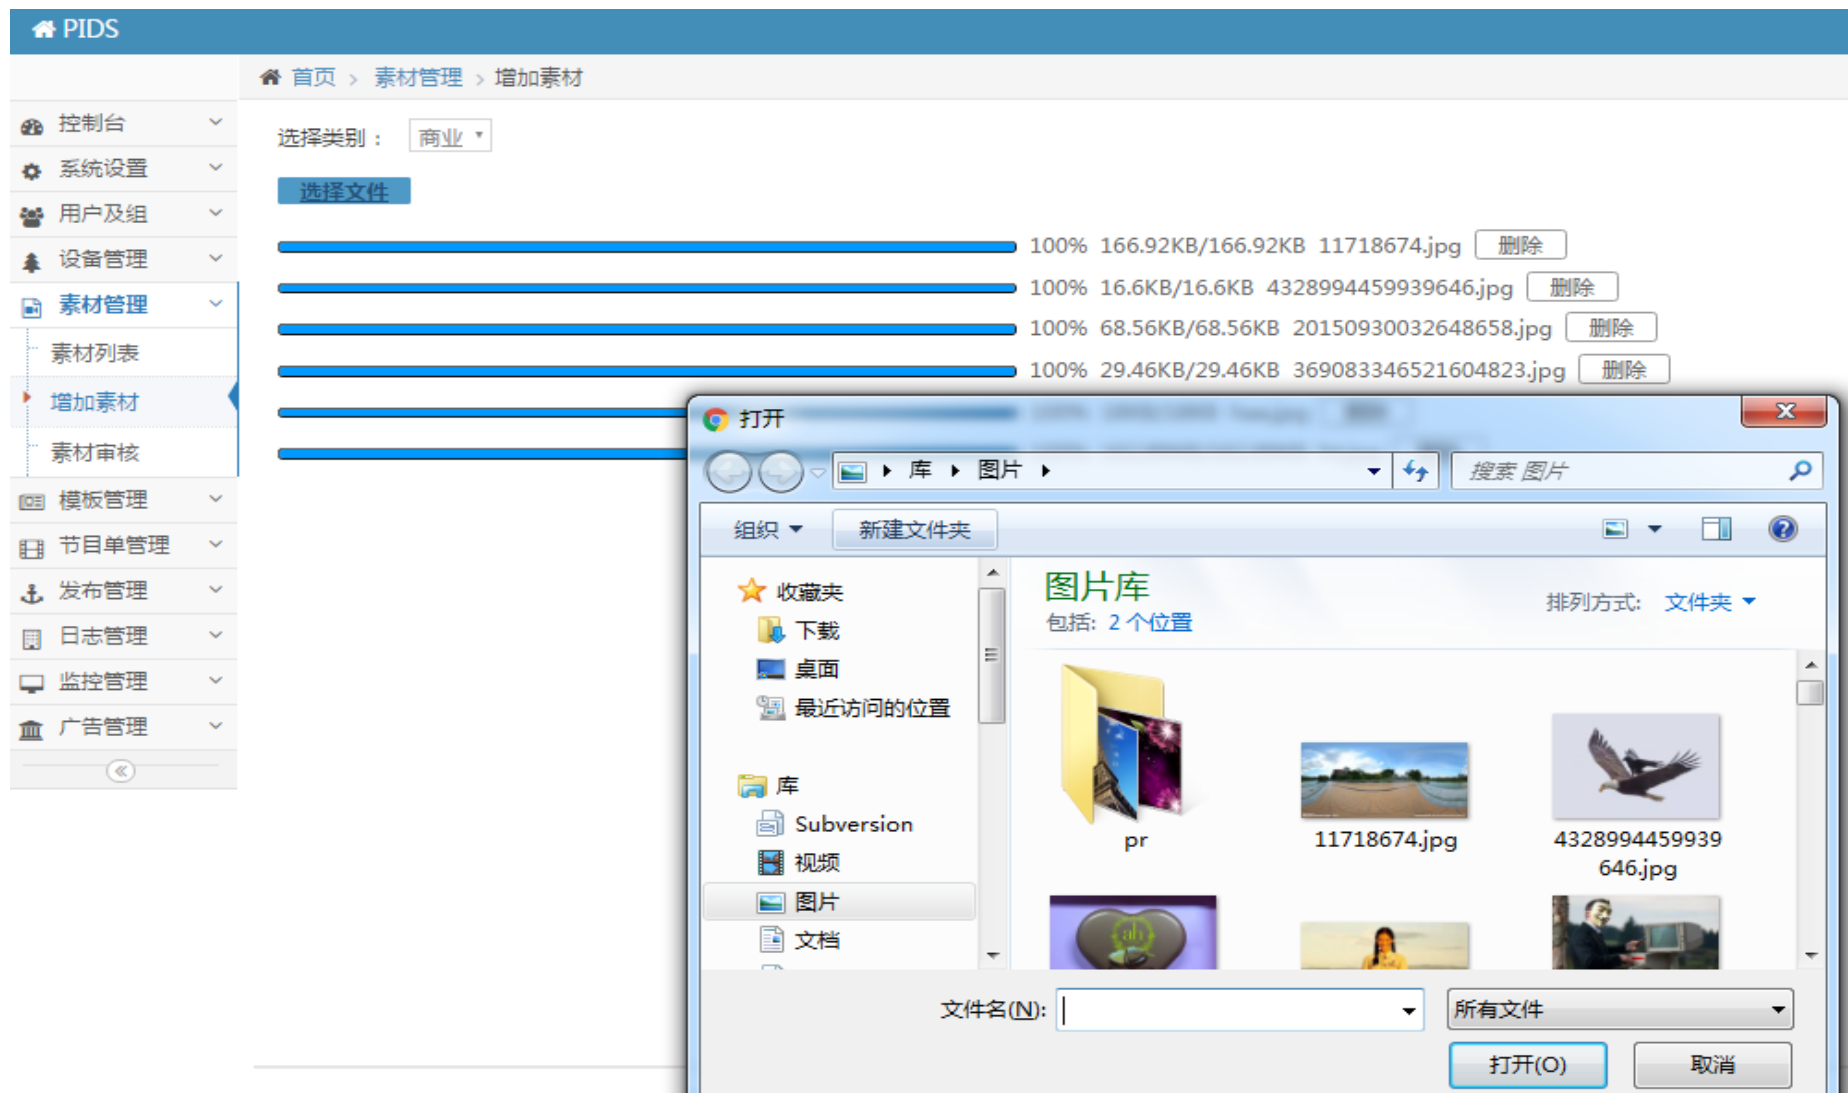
PIDS

首页 > 素材管理 > 增加素材

控制台
系统设置
用户及组
设备管理
素材管理
素材列表
增加素材
素材审核
模板管理
节目单管理
发布管理
日志管理
监控管理
广告管理

选择类别： 商业

选择文件

100% 166.92KB/166.92KB 11718674.jpg 删除
100% 16.6KB/16.6KB 4328994459939646.jpg 删除
100% 68.56KB/68.56KB 20150930032648658.jpg 删除
100% 29.46KB/29.46KB 369083346521604823.jpg 删除

打开

库 ▸ 图片 ▸

搜索 图片

组织 ▾ 新建文件夹

收藏夹
下载
桌面
最近访问的位置
库
Subversion
视频
图片
文档

图片库
包括: 2 个位置
排列方式: 文件夹 ▾

pr
11718674.jpg
4328994459939646.jpg

文件名(N):
所有文件
打开(O)
取消